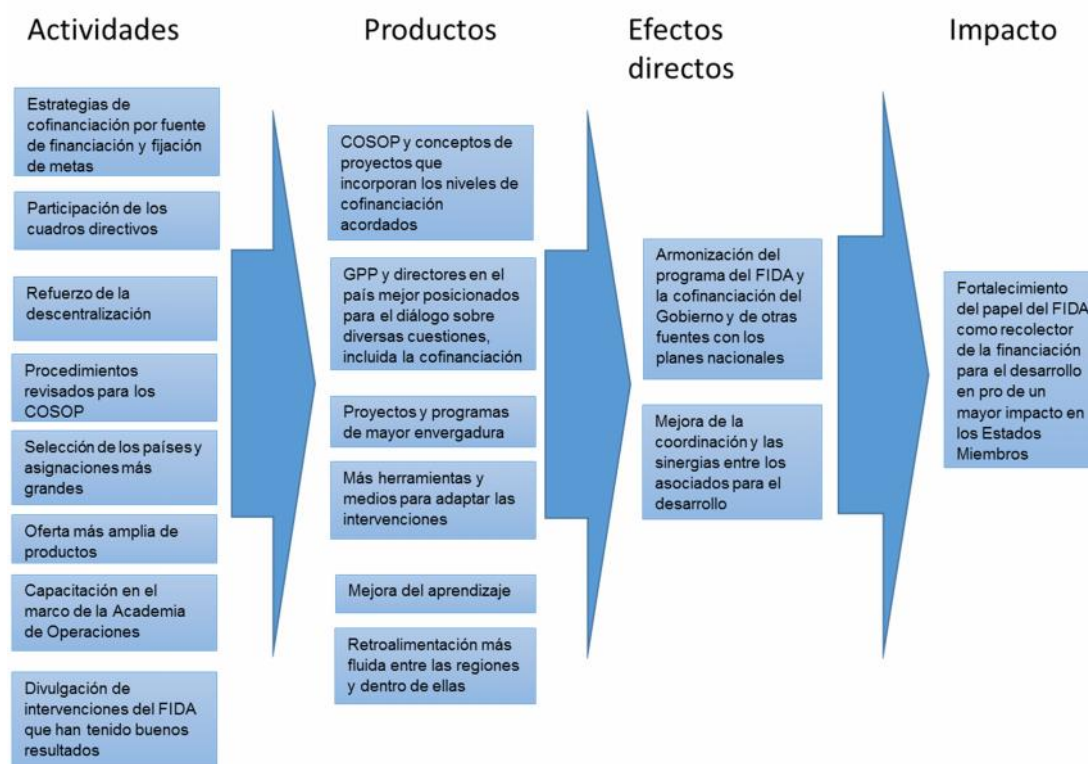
Actividades

Estrategias de cofinanciación por fuente de financiación y fijación de metas

Participación de los cuadros directivos

Refuerzo de la descentralización

Procedimientos revisados para los COSOP

Selección de los países y asignaciones más grandes

Oferta más amplia de productos

Capacitación en el marco de la Academia de Operaciones

Divulgación de intervenciones del FIDA que han tenido buenos resultados

Productos

COSOP y conceptos de proyectos que incorporan los niveles de cofinanciación acordados

GPP y directores en el país mejor posicionados para el diálogo sobre diversas cuestiones, incluida la cofinanciación

Proyectos y programas de mayor envergadura

Más herramientas y medios para adaptar las intervenciones

Mejora del aprendizaje

Retroalimentación más fluida entre las regiones y dentro de ellas

Efectos directos

Armonización del programa del FIDA y la cofinanciación del Gobierno y de otras fuentes con los planes nacionales

Mejora de la coordinación y las sinergias entre los asociados para el desarrollo

Impacto

Fortalecimiento del papel del FIDA como recolector de la financiación para el desarrollo en pro de un mayor impacto en los Estados Miembros